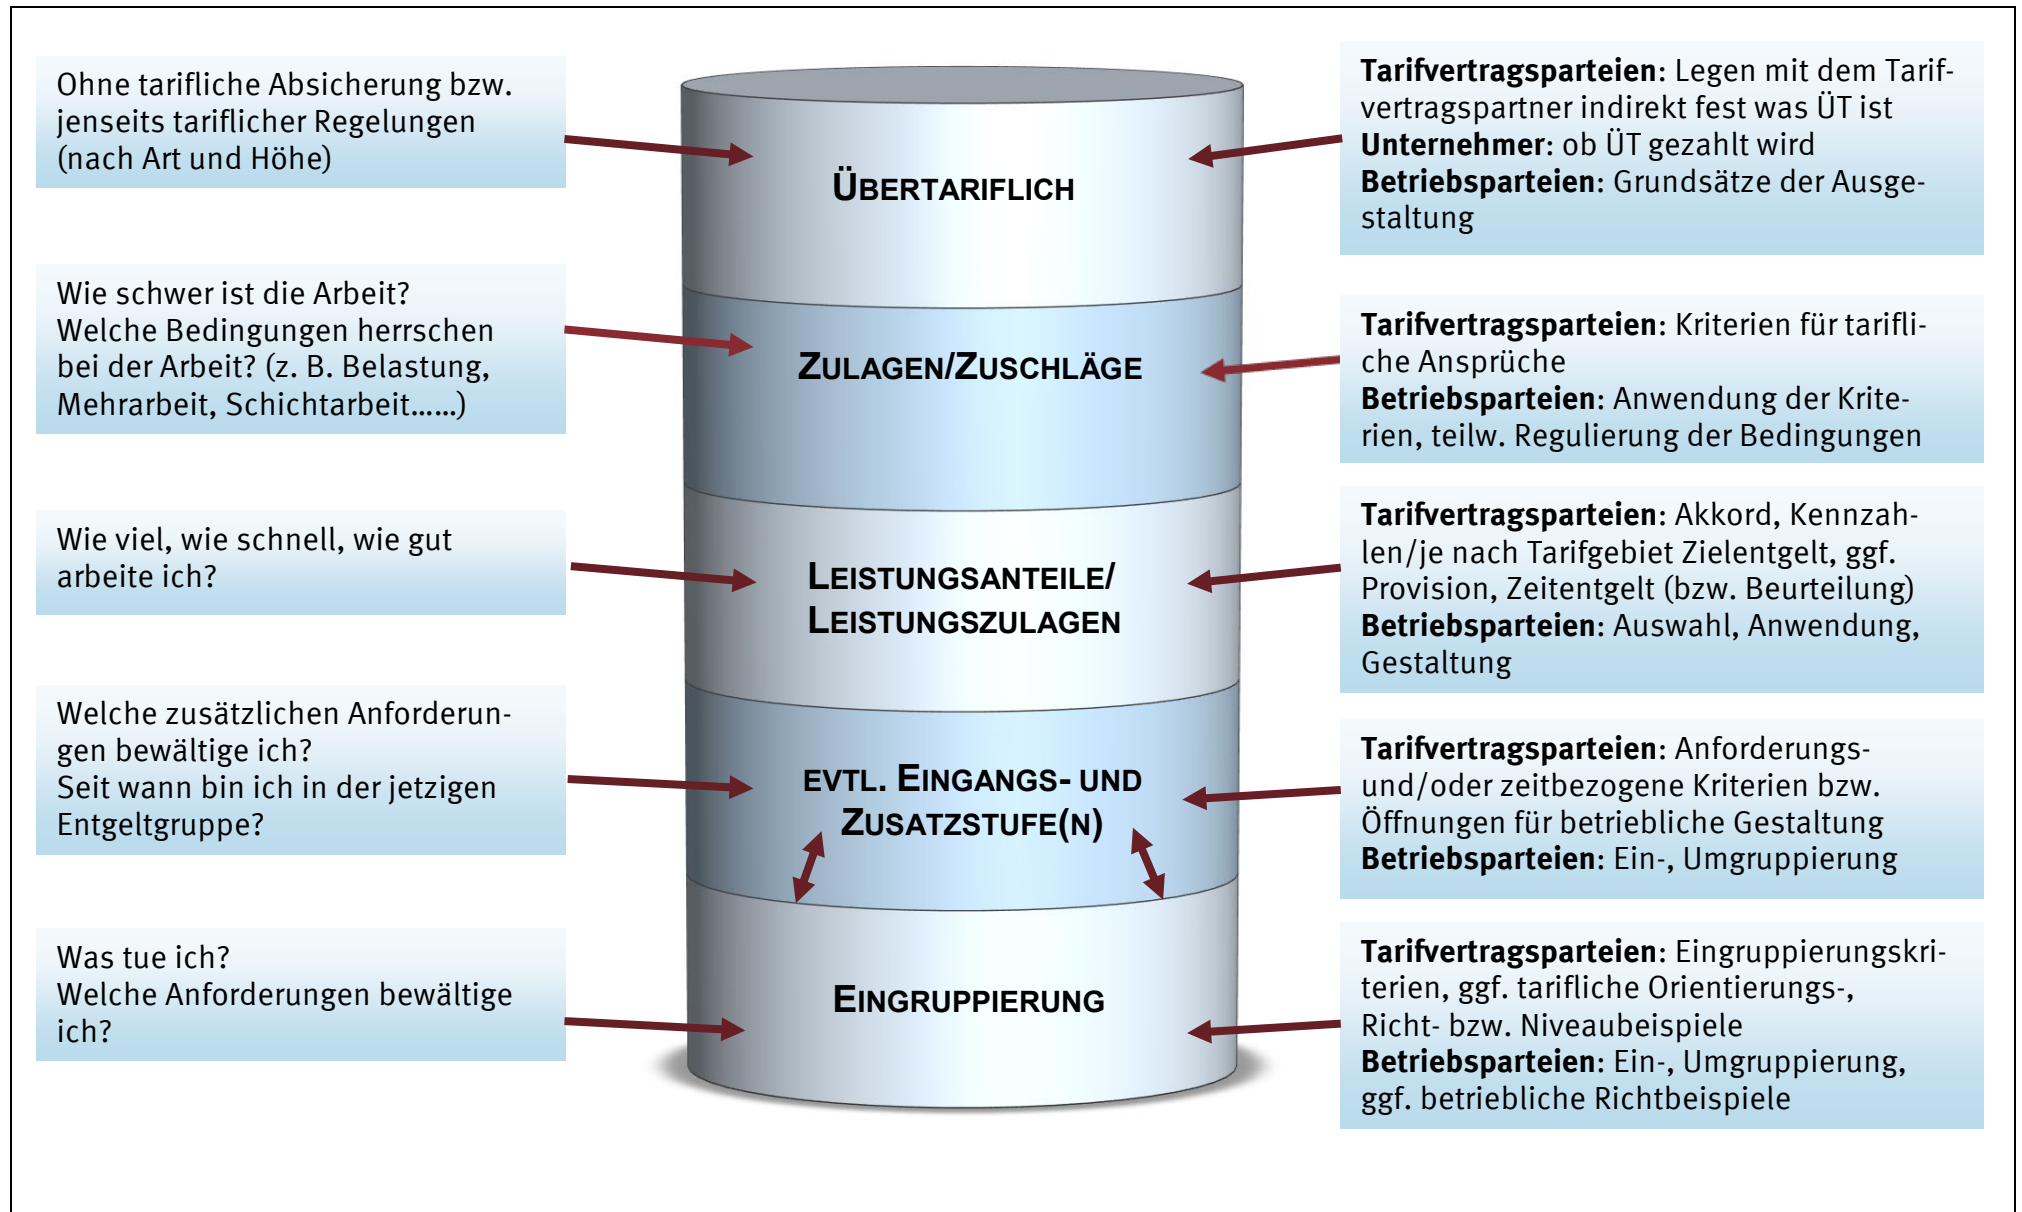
Ohne tarifliche Absicherung bzw. jenseits tariflicher Regelungen (nach Art und Höhe)

ÜBERTARIFLICH

**Tarifvertragsparteien**: Legen mit dem Tarifvertragspartner indirekt fest was ÜT ist
**Unternehmer**: ob ÜT gezahlt wird
**Betriebsparteien**: Grundsätze der Ausgestaltung

Wie schwer ist die Arbeit?
Welche Bedingungen herrschen bei der Arbeit? (z. B. Belastung, Mehrarbeit, Schichtarbeit......)

ZULAGEN/ZUSCHLÄGE

**Tarifvertragsparteien**: Kriterien für tarifliche Ansprüche
**Betriebsparteien:** Anwendung der Kriterien, teilw. Regulierung der Bedingungen

Wie viel, wie schnell, wie gut arbeite ich?

LEISTUNGSANTEILE/
LEISTUNGSZULAGEN

**Tarifvertragsparteien**: Akkord, Kennzahlen/je nach Tarifgebiet Zielentgelt, ggf. Provision, Zeitentgelt (bzw. Beurteilung)
**Betriebsparteien**: Auswahl, Anwendung, Gestaltung

Welche zusätzlichen Anforderungen bewältige ich?
Seit wann bin ich in der jetzigen Entgeltgruppe?

EVTL. EINGANGS- UND
ZUSATZSTUFE(N)

**Tarifvertragsparteien**: Anforderungs- und/oder zeitbezogene Kriterien bzw. Öffnungen für betriebliche Gestaltung
**Betriebsparteien**: Ein-, Umgruppierung

Was tue ich?
Welche Anforderungen bewältige ich?

EINGRUPPIERUNG

**Tarifvertragsparteien**: Eingruppierungskriterien, ggf. tarifliche Orientierungs-, Richt- bzw. Niveaubeispiele
**Betriebsparteien**: Ein-, Umgruppierung, ggf. betriebliche Richtbeispiele